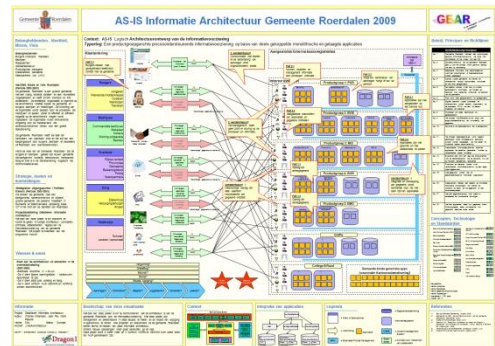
Gemeente Roerdalen

AS-IS Informatie Architectuur Gemeente Roerdalen 2009

GEAR

Context: AS-IS Logisch Architectuuroverzicht van de informatievoorziening
Typering: Een productgeoriënteerde procesondersteunende informatievoorziening opgezet aan de hand van mogelijk gepaste beschikking en gelaagde applicaties

Bedrijfsdoelen, Identiteit, Missie, Visie

Strategie, doelen en doelstellingen

Klantbediening

Aangesloten kernbedrijfsprocessen

Visie en doel

Beslissingen, Principes en Richtlijnen

Concepten, Technologie en Standaarden

Informatie

Beschrijving: van vision naar acties

Context

Integratie van applicaties

Legenda

Referenties

Dragon1

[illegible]